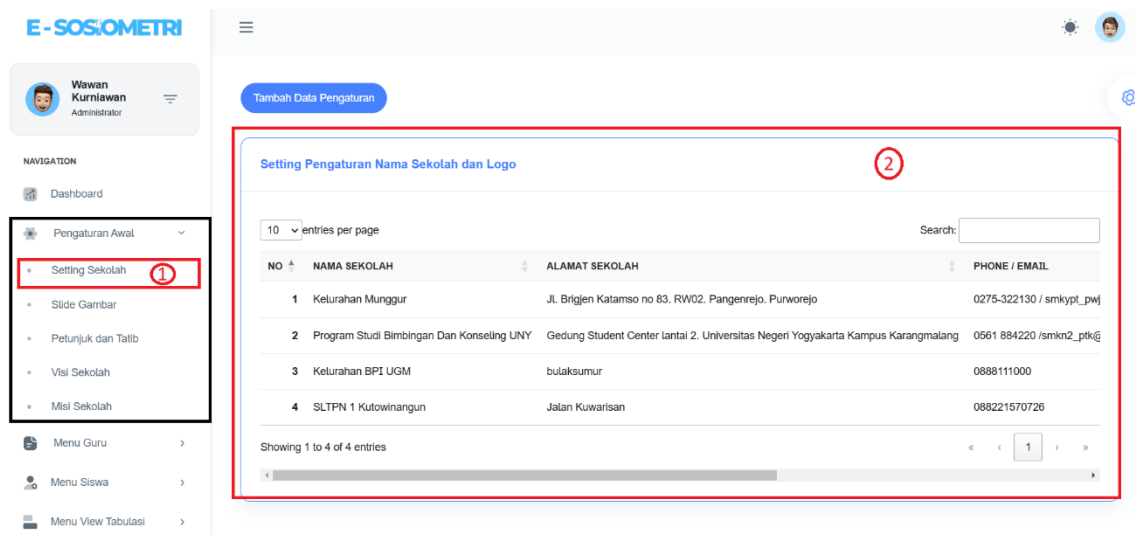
E-SOSIOMETRI

Wawan Kurniawan
Administrator

NAVIGATION

Dashboard

Pengaturan Awal

Setting Sekolah ①

Slide Gambar

Petunjuk dan Tatib

Visi Sekolah

Misi Sekolah

Menu Guru

Menu Siswa

Menu View Tabulasi

Tambah Data Pengaturan

Setting Pengaturan Nama Sekolah dan Logo ②

10 entries per page

Search:

| NO | NAMA SEKOLAH | ALAMAT SEKOLAH | PHONE / EMAIL |
|---|---|---|---|
| 1 | Kelurahan Munggur | Jl. Brigjen Katamso no 83. RW02. Pangenrejo. Purworejo | 0275-322130 / smkypt_pwj |
| 2 | Program Studi Bimbingan Dan Konseling UNY | Gedung Student Center lantai 2. Universitas Negeri Yogyakarta Kampus Karangmalang | 0561 884220 /smkn2_ptk@ |
| 3 | Kelurahan BPI UGM | bulaksumur | 0888111000 |
| 4 | SLTPN 1 Kutowinangun | Jalan Kuwarisan | 088221570726 |

Showing 1 to 4 of 4 entries

« ‹ 1 › »